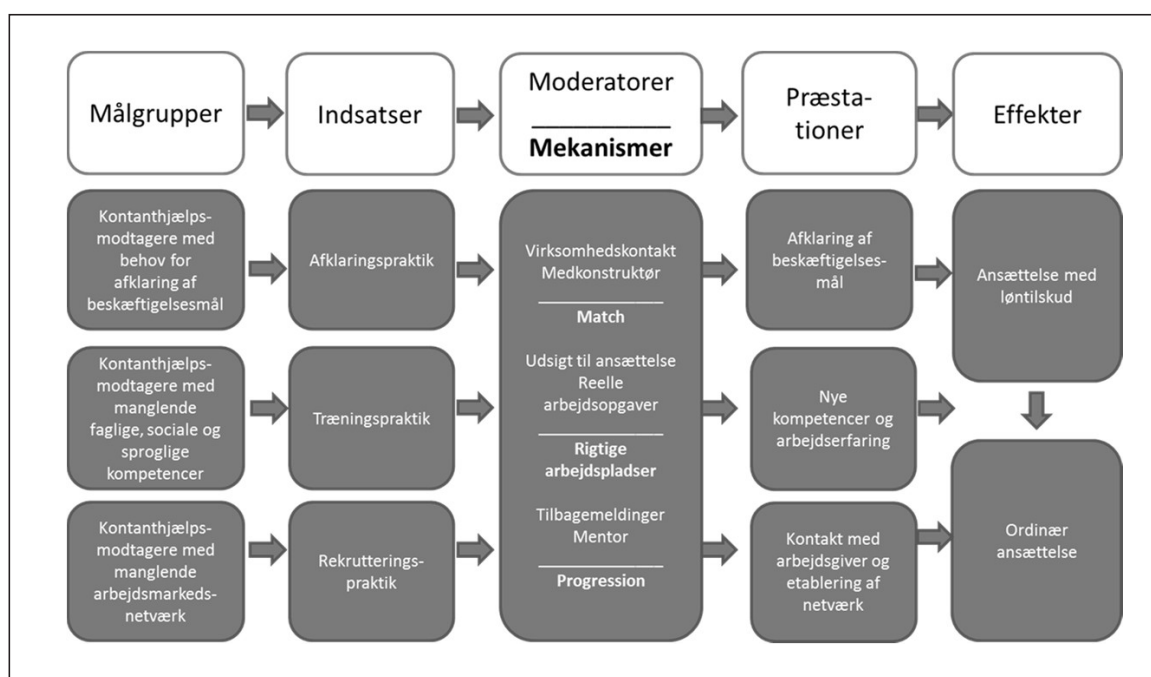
Målgrupper

Indsatser

Moderatorer

Mekanismer

Præstationer

Effekter

Kontanthjælpsmodtagere med behov for afklaring af beskæftigelsesmål

Afklaringspraktik

Virksomhedskontakt
Medkonstruktør

Match

Udsigt til ansættelse
Reelle arbejdsopgaver

Rigtige arbejdspladser

Tilbagemeldinger
Mentor

Progression

Afklaring af beskæftigelsesmål

Ansættelse med løntilskud

Kontanthjælpsmodtagere med manglende faglige, sociale og sproglige kompetencer

Træningspraktik

Nye kompetencer og arbejdserfaring

Kontanthjælpsmodtagere med manglende arbejdsmarkedsnetværk

Rekrutteringspraktik

Kontakt med arbejdsgiver og etablering af netværk

Ordinær ansættelse